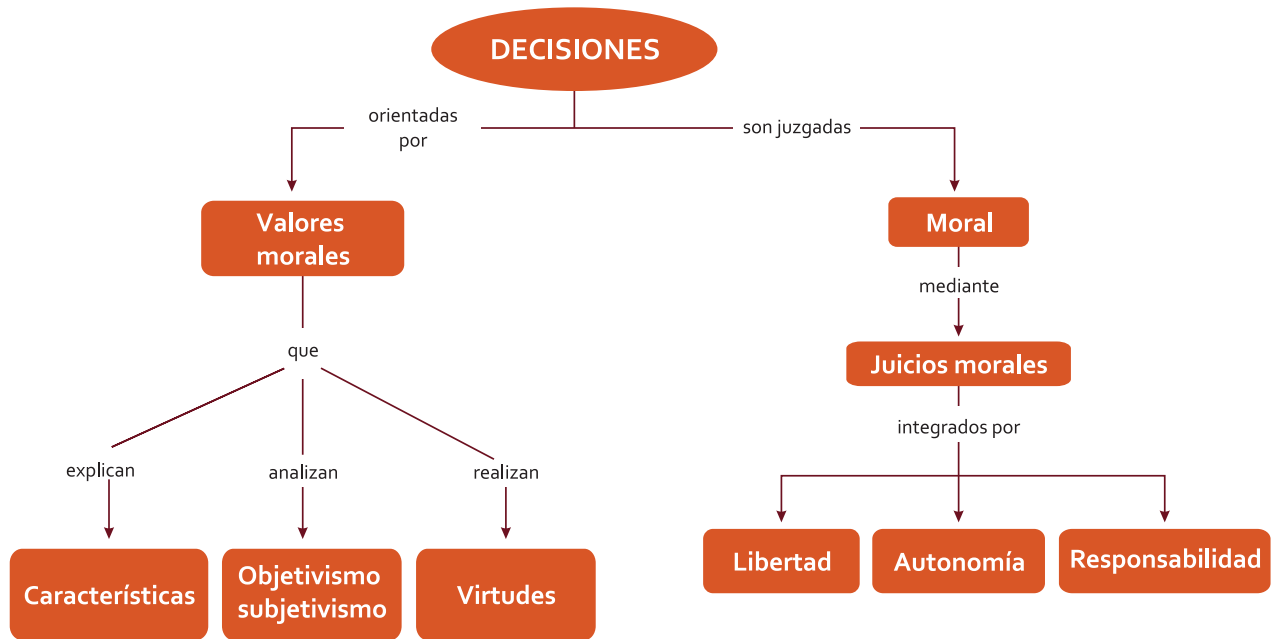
DECISIONES

orientadas por

son juzgadas

Valores morales

Moral

mediante

Juicios morales

integrados por

que

explican

analizan

realizan

Características

Objetivismo subjetivismo

Virtudes

Libertad

Autonomía

Responsabilidad